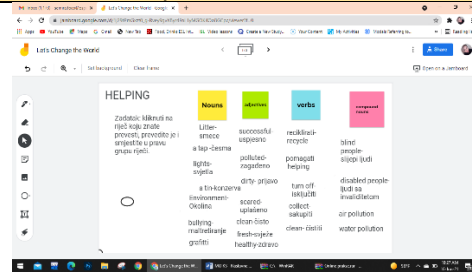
Let's Change the World

1/3

Set background

Clear frame

Share

Open on a Jamboard

HELPING

Zadatak: kliknuti na riječ koju znate prevesti, prevedite je i smjestite u pravu grupu riječi

Nouns

adjectives

verbs

compound nouns

litter-smeće

a tap-česma

lights-svjetla

a tin-konzerva

environment-Okolina

bullying-maltretiranje

graffiti

successful-uspješno

polluted-zagađeno

dirty- prljavo

scared-uplašeno

clean-čisto

fresh-svježe

healthy-zdravo

recikliraj-recycle

pomagati-helping

turn off-isključiti

collect-sakupiti

clean- čistiti

blind people-slijepi ljudi

disabled people-ljudi sa invaliditetom

air pollution

water pollution